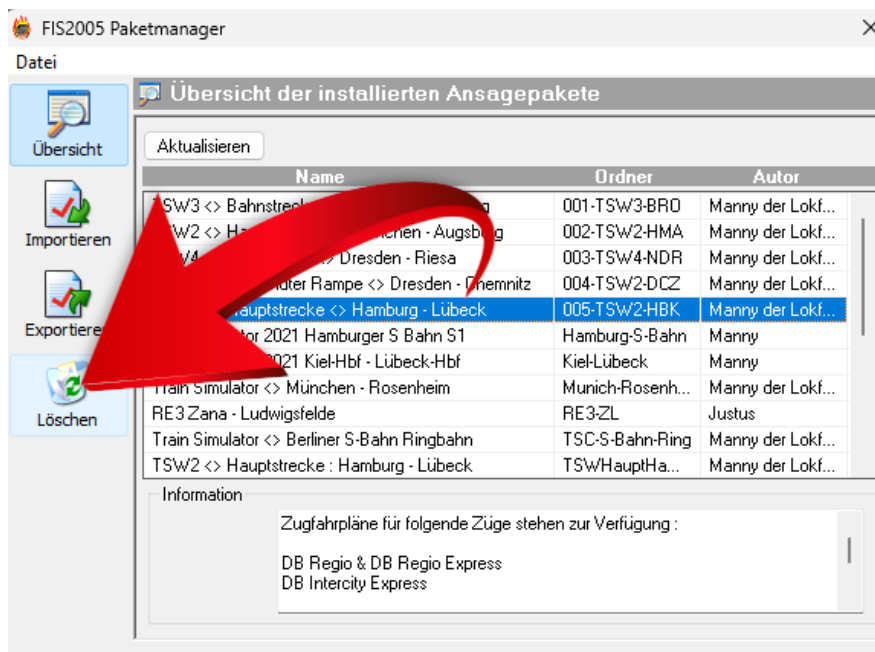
FIS2005 Paketmanager

Datei

Übersicht

Importieren

Exportieren

Löschen

Übersicht der installierten Ansagepakete

Aktualisieren

| Name | Ordner | Autor |
|---|---|---|
| TSW3 <> Bahnstreck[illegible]g | 001-TSW3-BRO | Manny der Lokf... |
| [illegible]W2 <> Ha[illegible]chen - Augsburg | 002-TSW2-HMA | Manny der Lokf... |
| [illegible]V4 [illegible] <> Dresden - Riesa | 003-TSW4-NDR | Manny der Lokf... |
| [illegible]der Rampe <> Dresden - Chemnitz | 004-TSW2-DCZ | Manny der Lokf... |
| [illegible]auptstrecke <> Hamburg - Lübeck | 005-TSW2-HBK | Manny der Lokf... |
| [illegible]tor 2021 Hamburger S Bahn S1 | Hamburg-S-Bahn | Manny |
| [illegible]2021 Kiel-Hbf - Lübeck-Hbf | Kiel-Lübeck | Manny |
| Train Simulator <> München - Rosenheim | Munich-Rosenh... | Manny der Lokf... |
| RE3 Zana - Ludwigsfelde | RE3-ZL | Justus |
| Train Simulator <> Berliner S-Bahn Ringbahn | TSC-S-Bahn-Ring | Manny der Lokf... |
| TSW2 <> Hauptstrecke : Hamburg - Lübeck | TSWHauptHa... | Manny der Lokf... |

Information

Zugfahrpläne für folgende Züge stehen zur Verfügung :

DB Regio & DB Regio Express
DB Intercity Express